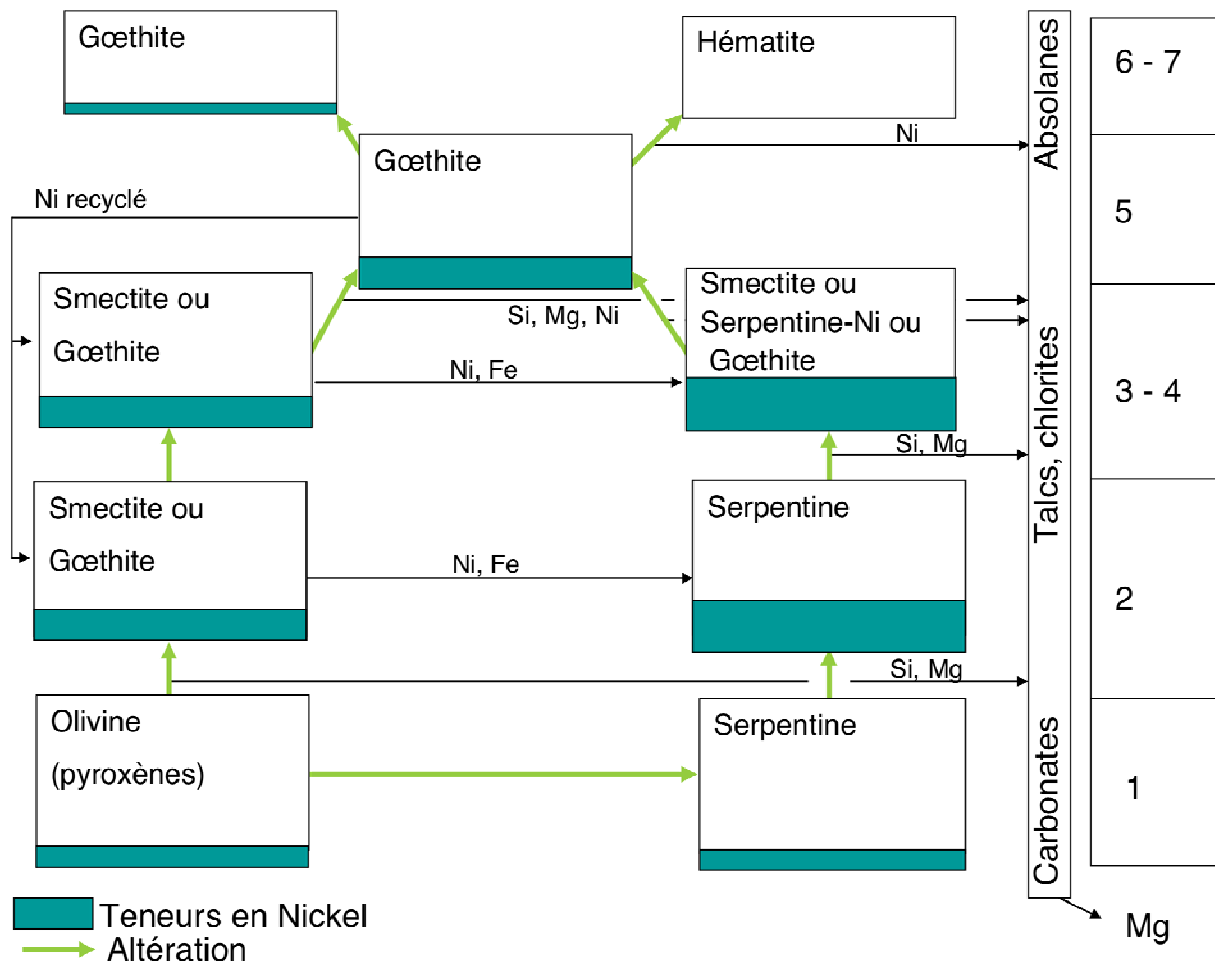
Gœthite

Hématite

Ni

Gœthite

Ni recyclé

Smectite ou Gœthite

Si, Mg, Ni

Smectite ou Serpentine-Ni ou Gœthite

Ni, Fe

Si, Mg

Smectite ou Gœthite

Serpentine

Ni, Fe

Si, Mg

Olivine (pyroxènes)

Serpentine

Absolanes

Talcs, chlorites

Carbonates

6 - 7

5

3 - 4

2

1

Mg

Teneurs en Nickel

Altération